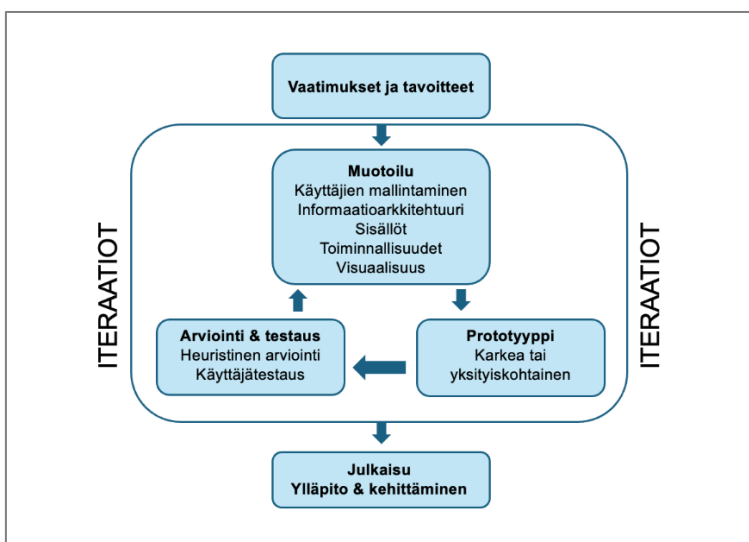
Vaatimukset ja tavoitteet

ITERAATIOT

Muotoilu
Käyttäjien mallintaminen
Informaatioarkkitehtuuri
Sisällöt
Toiminnallisuudet
Visuaalisuus

ITERAATIOT

Arviointi & testaus
Heuristinen arviointi
Käyttäjätestaus

Prototyyppi
Karkea tai yksityiskohtainen

Julkaisu
Ylläpito & kehittäminen